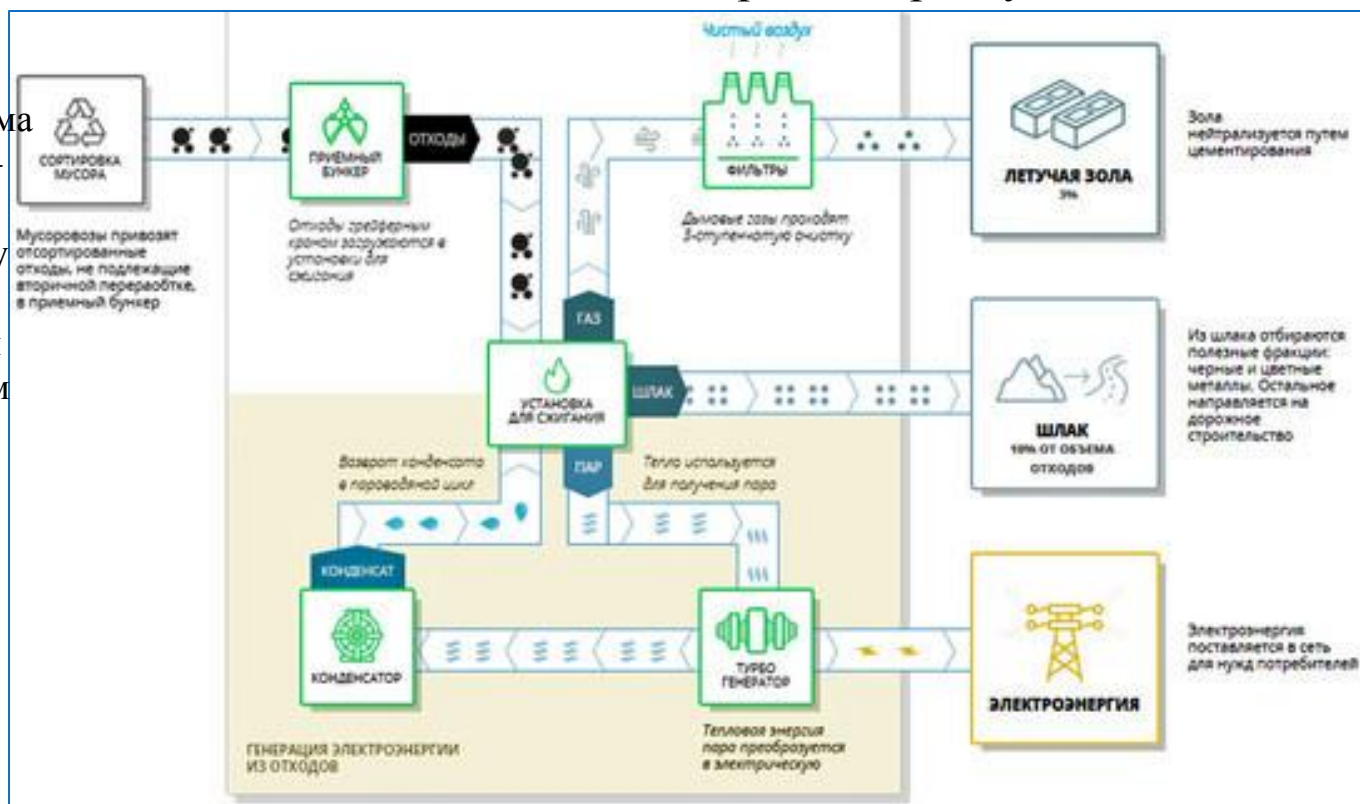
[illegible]

Чистый воздух

ма

СОРТИРОВКА МУСОРА

Мусоровозы привозят отсортированные отходы, не подлежащие вторичной переработке, в приемный бункер

ПРИЕМНЫЙ БУНКЕР

ОТХОДЫ

Отходы грейферным краном загружаются в установки для сжигания

ФИЛЬТРЫ

Дымовые газы проходят 3-ступенчатую очистку

ЛЕТУЧАЯ ЗОЛА
3%

Зола нейтрализуется путем цементирования

ГАЗ

УСТАНОВКА ДЛЯ СЖИГАНИЯ

ШЛАК

ШЛАК
10% ОТ ОБЪЕМА ОТХОДОВ

Из шлака отбираются полезные фракции: черные и цветные металлы. Остальное направляется на дорожное строительство

ПАР

Возврат конденсата в пароводяной цикл

Тепло используется для получения пара

КОНДЕНСАТ

КОНДЕНСАТОР

ТУРБО ГЕНЕРАТОР

Тепловая энергия пара преобразуется в электрическую

ЭЛЕКТРОЭНЕРГИЯ

Электроэнергия поставляется в сеть для нужд потребителей

ГЕНЕРАЦИЯ ЭЛЕКТРОЭНЕРГИИ ИЗ ОТХОДОВ